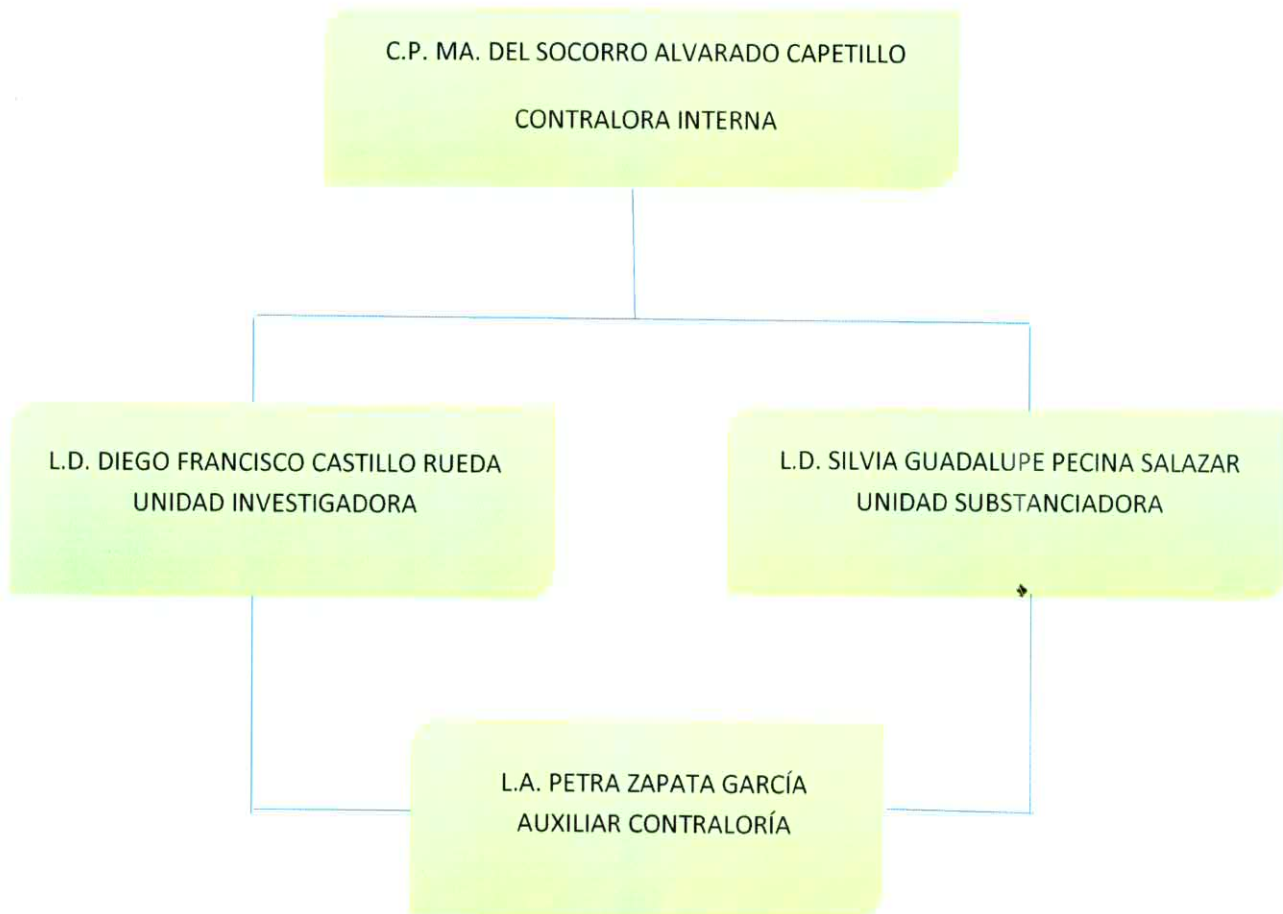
C.P. MA. DEL SOCORRO ALVARADO CAPETILLO

CONTRALORA INTERNA

L.D. DIEGO FRANCISCO CASTILLO RUEDA
UNIDAD INVESTIGADORA

L.D. SILVIA GUADALUPE PECINA SALAZAR
UNIDAD SUBSTANCIADORA

L.A. PETRA ZAPATA GARCÍA
AUXILIAR CONTRALORÍA